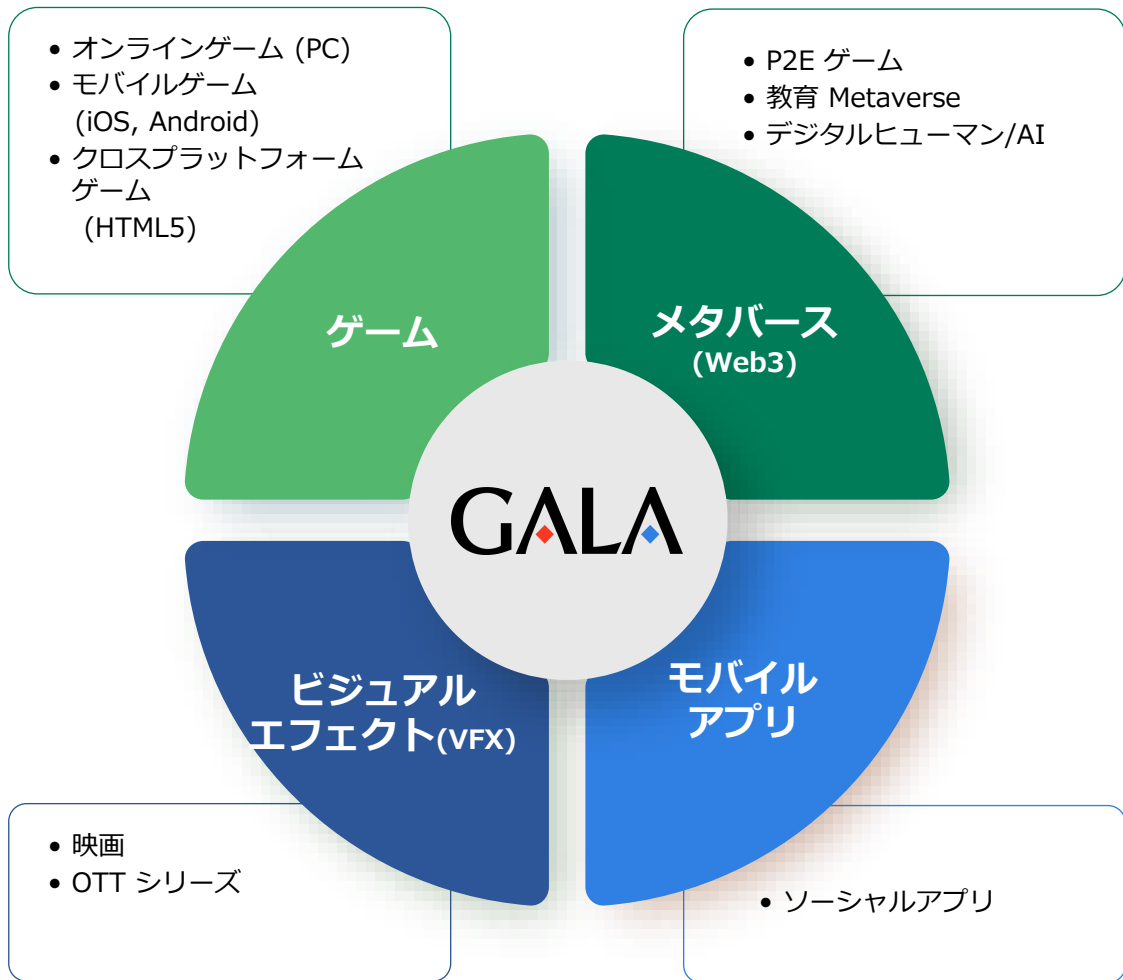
• オンラインゲーム (PC)
• モバイルゲーム (iOS, Android)
• クロスプラットフォームゲーム (HTML5)

• P2E ゲーム
• 教育 Metaverse
• デジタルヒューマン/AI

ゲーム

メタバース (Web3)

GALA

ビジュアルエフェクト(VFX)

モバイルアプリ

• 映画
• OTT シリーズ

• ソーシャルアプリ